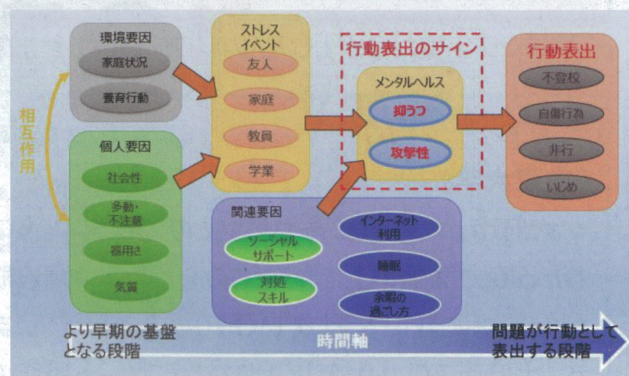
環境要因

家庭状況

養育行動

相互作用

個人要因

社会性

多動・不注意

器用さ

気質

ストレスイベント

友人

家庭

教員

学業

行動表出のサイン

メンタルヘルス

抑うつ

攻撃性

行動表出

不登校

自傷行為

非行

いじめ

関連要因

ソーシャルサポート

対処スキル

インターネット利用

睡眠

余暇の過ごし方

より早期の基盤となる段階

時間軸

問題が行動として表出する段階